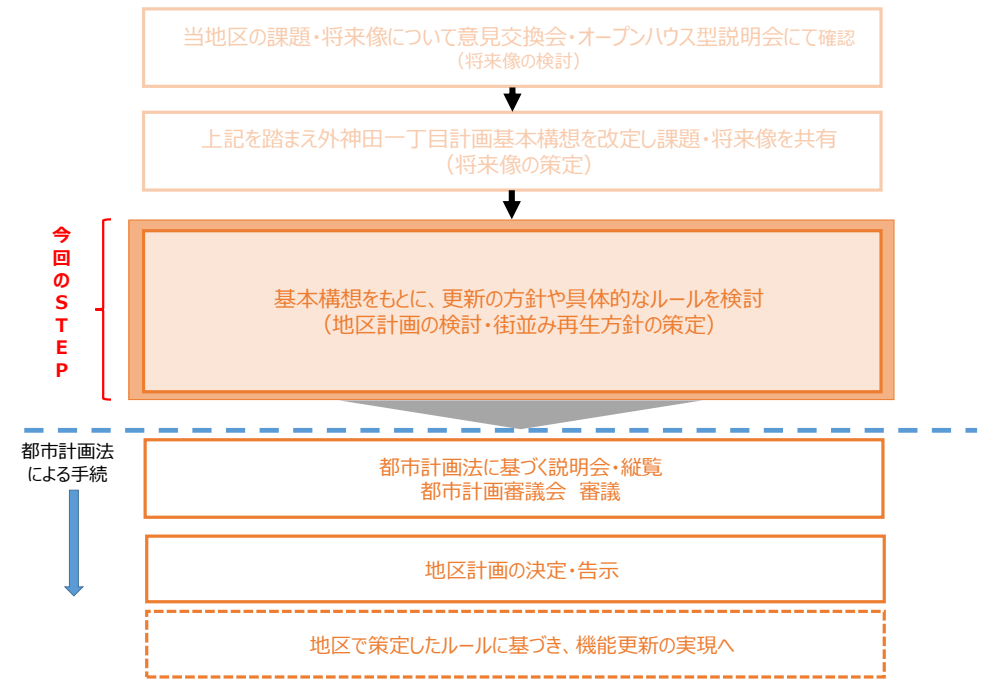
当地区の課題・将来像について意見交換会・オープンハウス型説明会にて確認
（将来像の検討）

上記を踏まえ外神田一丁目計画基本構想を改定し課題・将来像を共有
（将来像の策定）

今回のSTEP

基本構想をもとに、更新の方針や具体的なルールを検討
（地区計画の検討・街並み再生方針の策定）

都市計画法による手続

都市計画法に基づく説明会・縦覧
都市計画審議会　審議

地区計画の決定・告示

地区で策定したルールに基づき、機能更新の実現へ